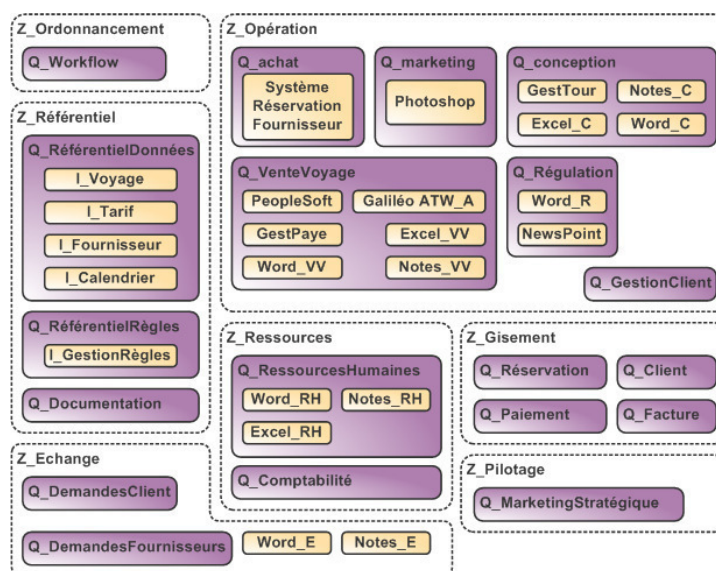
Z_Ordonnancement

Q_Workflow

Z_Référentiel

Q_RéférentielDonnées

I_Voyage

I_Tarif

I_Fournisseur

I_Calendrier

Q_RéférentielRègles

I_GestionRègles

Q_Documentation

Z_Echange

Q_DemandesClient

Q_DemandesFournisseurs

Word_E

Notes_E

Z_Opération

Q_achat

Système Réservation Fournisseur

Q_marketing

Photoshop

Q_conception

GestTour

Notes_C

Excel_C

Word_C

Q_VenteVoyage

PeopleSoft

Galiléo ATW_A

GestPaye

Excel_VV

Word_VV

Notes_VV

Q_Régulation

Word_R

NewsPoint

Q_GestionClient

Z_Ressources

Q_RessourcesHumaines

Word_RH

Notes_RH

Excel_RH

Q_Comptabilité

Z_Gisement

Q_Réservation

Q_Client

Q_Paiement

Q_Facture

Z_Pilotage

Q_MarketingStratégique